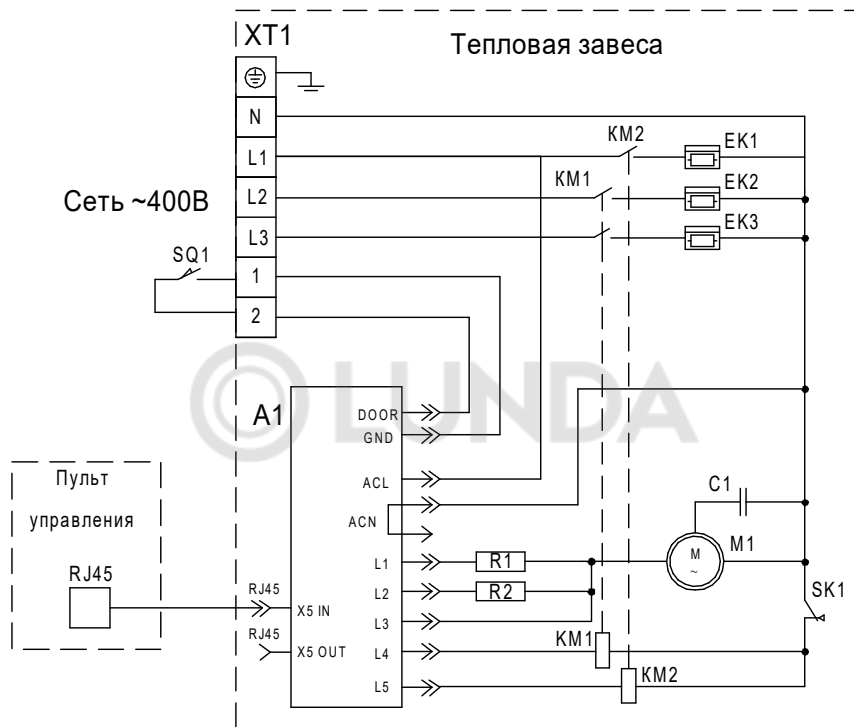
XT1

Тепловая завеса

N

L1

L2

L3

1

2

Сеть ~400В

SQ1

KM2

KM1

EK1

EK2

EK3

A1

DOOR

GND

ACL

ACN

L1

L2

L3

L4

L5

R1

R2

KM1

KM2

C1

M

~

M1

SK1

Пульт

управления

RJ45

RJ45

X5 IN

RJ45

X5 OUT

LUNDA